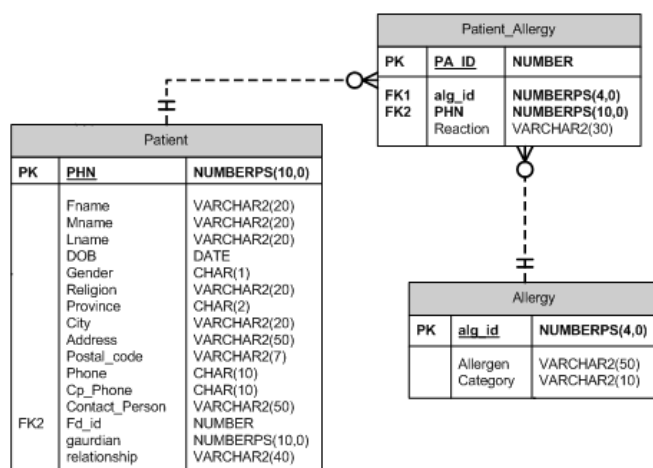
Patient_Allergy

| PK | PA_ID | NUMBER |
|---|---|---|
| FK1<br>FK2 | alg_id<br>PHN<br>Reaction | NUMBERPS(4,0)<br>NUMBERPS(10,0)<br>VARCHAR2(30) |

Patient

| PK | PHN | NUMBERPS(10,0) |
|---|---|---|
| <br><br><br><br><br><br><br><br><br><br><br><br><br>FK2 | Fname<br>Mname<br>Lname<br>DOB<br>Gender<br>Religion<br>Province<br>City<br>Address<br>Postal_code<br>Phone<br>Cp_Phone<br>Contact_Person<br>Fd_id<br>gaurdian<br>relationship | VARCHAR2(20)<br>VARCHAR2(20)<br>VARCHAR2(20)<br>DATE<br>CHAR(1)<br>VARCHAR2(20)<br>CHAR(2)<br>VARCHAR2(20)<br>VARCHAR2(50)<br>VARCHAR2(7)<br>CHAR(10)<br>CHAR(10)<br>VARCHAR2(50)<br>NUMBER<br>NUMBERPS(10,0)<br>VARCHAR2(40) |

Allergy

| PK | alg_id | NUMBERPS(4,0) |
|---|---|---|
| | Allergen<br>Category | VARCHAR2(50)<br>VARCHAR2(10) |